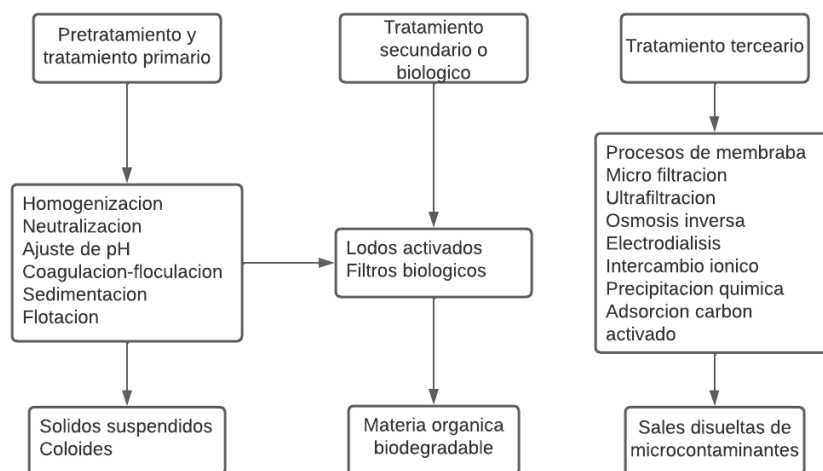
Pretratamiento y tratamiento primario

Homogenizacion
Neutralizacion
Ajuste de pH
Coagulacion-floculacion
Sedimentacion
Flotacion

Solidos suspendidos
Coloides

Tratamiento secundario o biologico

Lodos activados
Filtros biologicos

Materia organica biodegradable

Tratamiento terceario

Procesos de membraba
Micro filtracion
Ultrafiltracion
Osmosis inversa
Electrodialisis
Intercambio ionico
Precipitacion quimica
Adsorcion carbon activado

Sales disueltas de microcontaminantes